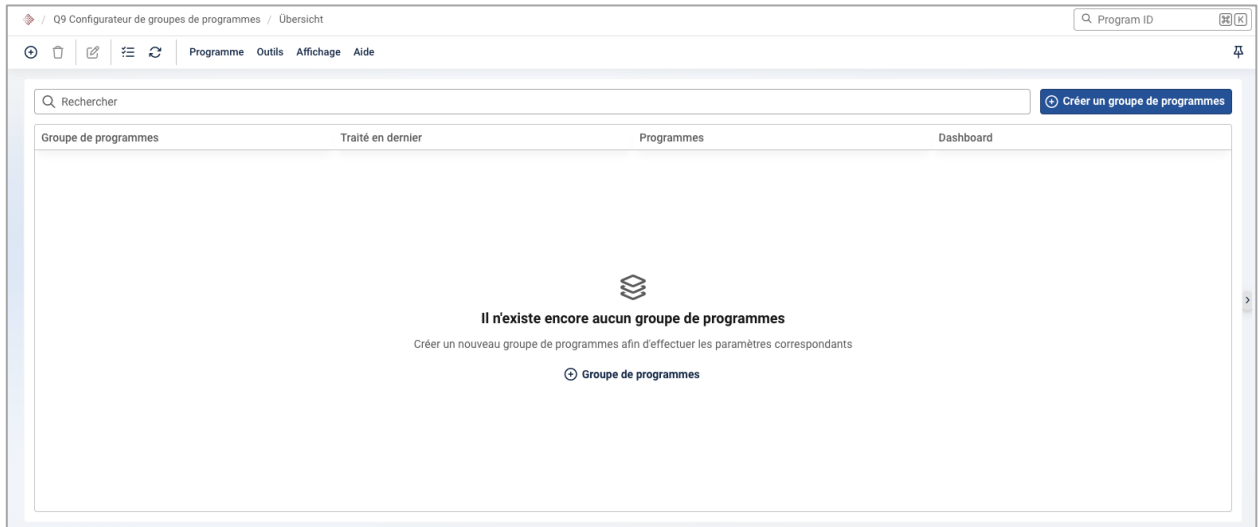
/ Q9 Configurateur de groupes de programmes / Übersicht

Program ID ⌘K

Programme Outils Affichage Aide

Rechercher

Créer un groupe de programmes

| Groupe de programmes | Traité en dernier | Programmes | Dashboard |
|---|---|---|---|

Il n'existe encore aucun groupe de programmes

Créer un nouveau groupe de programmes afin d'effectuer les paramètres correspondants

Groupe de programmes